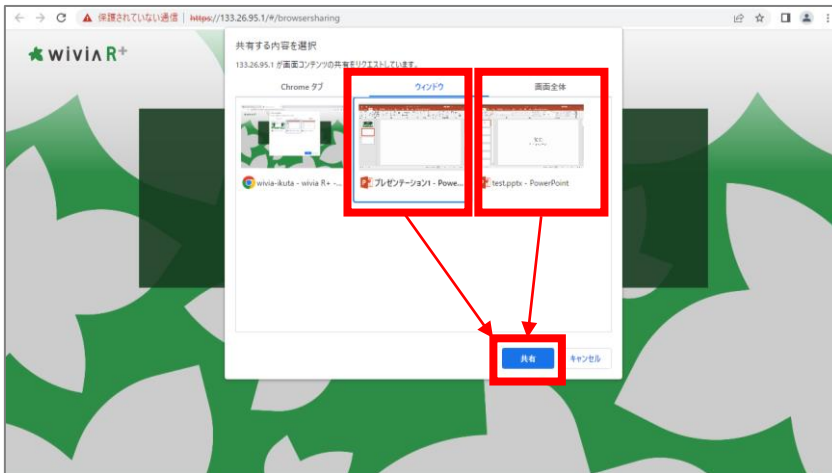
保護されていない通信 | https://133.26.95.1/#/browsersharing

wivia R+

共有する内容を選択

133.26.95.1 が画面コンテンツの共有をリクエストしています。

Chrome タブ

ウィンドウ

画面全体

wivia-ikuta - wivia R+ -...

プレゼンテーション1 - Powe...

test.pptx - PowerPoint

共有

キャンセル